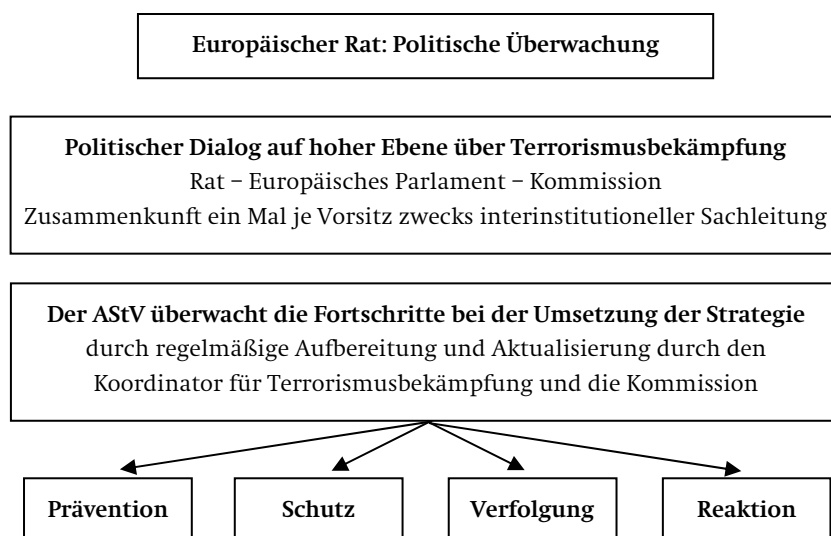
Europäischer Rat: Politische Überwachung

Politischer Dialog auf hoher Ebene über Terrorismusbekämpfung
Rat – Europäisches Parlament – Kommission
Zusammenkunft ein Mal je Vorsitz zwecks interinstitutioneller Sachleitung

Der AStV überwacht die Fortschritte bei der Umsetzung der Strategie
durch regelmäßige Aufbereitung und Aktualisierung durch den Koordinator für Terrorismusbekämpfung und die Kommission

Prävention

Schutz

Verfolgung

Reaktion